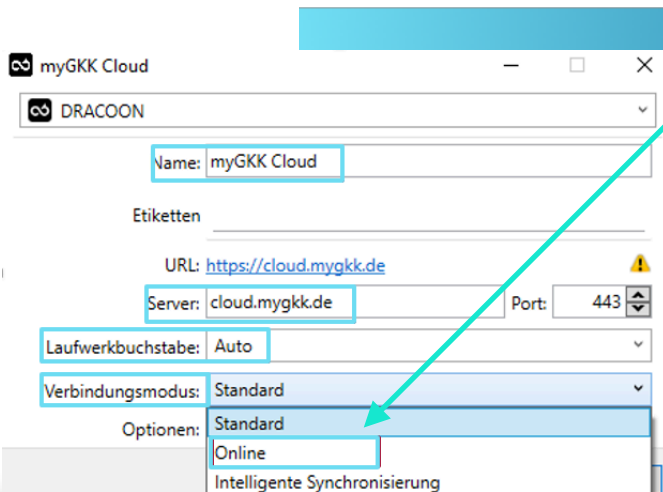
myGKK Cloud

DRACOON

Name: myGKK Cloud

Etiketten

URL: https://cloud.mygkk.de

Server: cloud.mygkk.de

Port: 443

Laufwerkbuchstabe: Auto

Verbindungsmodus: Standard

Optionen:

Standard

Online

Intelligente Synchronisierung